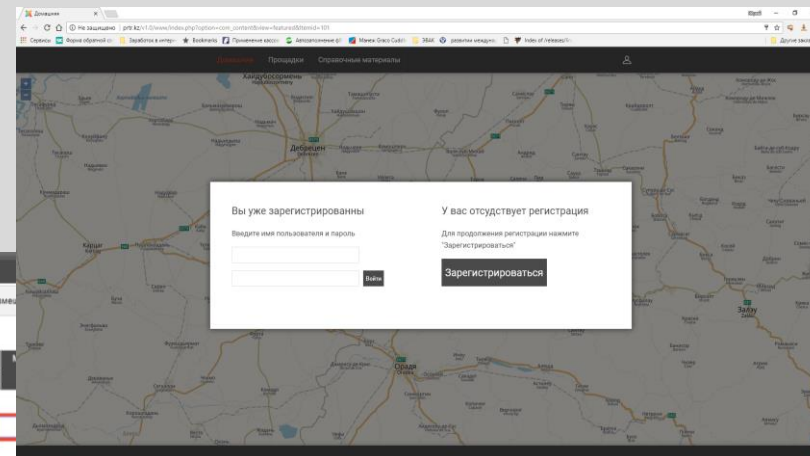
Домашняя

Не защищено | prti.kz/v1.0/www/index.php?option=com_content&view=featured&Itemid=101

Сервисы | Форма обратной св | Заработок в интер | Bookmarks | Применение кассо | Автодополнение di | Мамек Graco Cuddl | ЭБАК | развитие междуна | Index of /releases/

Другие закл

Домашняя | Площадки | Справочные материалы

Дебрецен

Орадя

Залэу

Вы уже зарегистрированны

Введите имя пользователя и пароль

Войти

У вас отсудствует регистрация

Для продолжения регистрации нажмите "Зарегистрироваться"

Зарегистрироваться